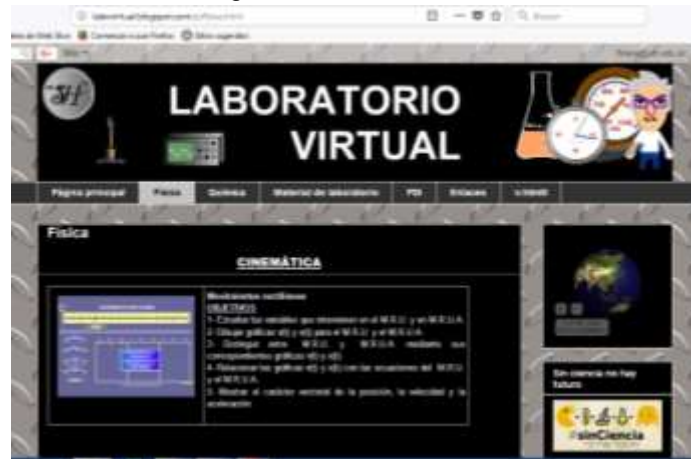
LABORATORIO VIRTUAL

Página principal | Física | Química | Material de laboratorio | PDI | Enlaces | v.Intelli

Física

CINEMÁTICA

Movimientos rectilíneos
OBJETIVOS
1- Clasificar las variables que intervienen en el M.R.U. y en M.R.U.A.
2- Dibujar gráficas x(t) y v(t) para el M.R.U. y el M.R.U.A.
3- Distinguir entre M.R.U. y M.R.U.A. mediante sus correspondientes gráficas x(t) y v(t).
4- Relacionar las gráficas x(t) y v(t) con las ecuaciones del M.R.U. y el M.R.U.A.
5- Mostrar el carácter vectorial de la posición, la velocidad y la aceleración.

Sin ciencia no hay futuro

SinCiencia